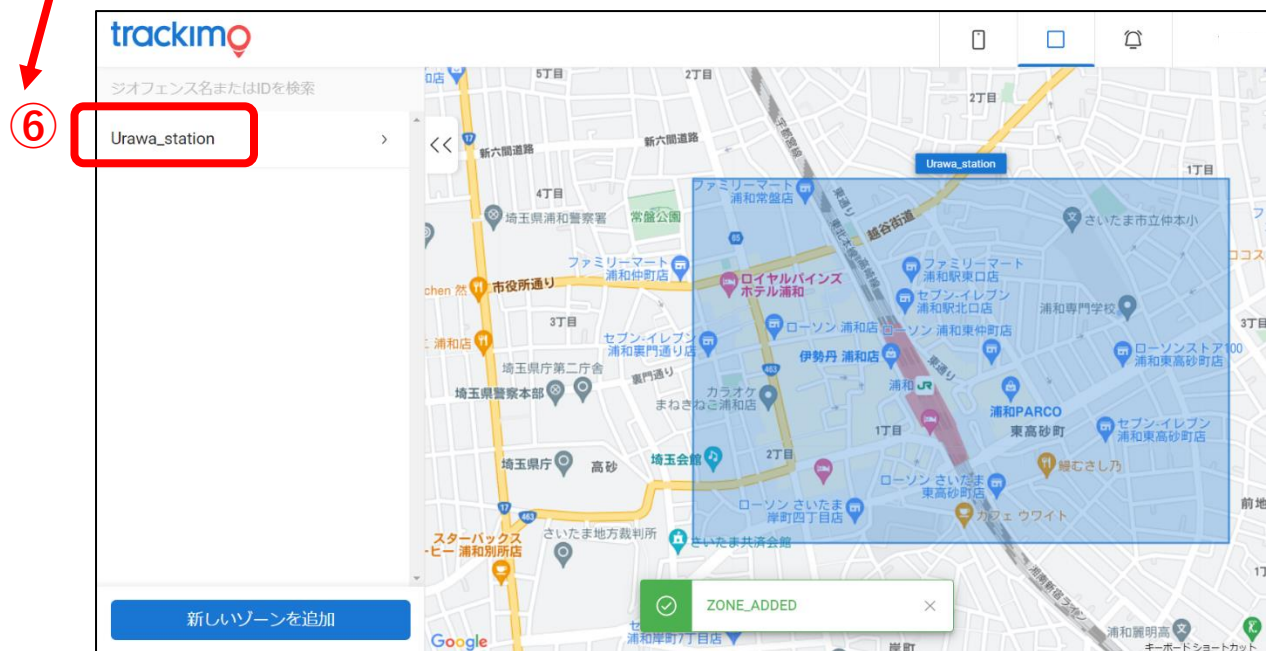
⑥

trackimo

ジオフェンス名またはIDを検索

Urawa_station

<<

新しいゾーンを追加

Urawa_station

5丁目
2丁目
2丁目
新六間道路
新六間道路
4丁目
1丁目
埼玉県浦和警察署
常盤公園
ファミリーマート 浦和常盤店
越谷街道
さいたま市立仲本小
ファミリーマート 浦和仲町店
ロイヤルパインズ ホテル浦和
ファミリーマート 浦和駅東口店
市役所通り
セブン-イレブン 浦和駅北口店
3丁目
浦和専門学校
3丁目
浦和店
セブン-イレブン 浦和裏門通り店
ローソン 浦和店
ローソン 浦和東仲町店
ローソンストア100 浦和東高砂町店
伊勢丹 浦和店
埼玉県庁第二庁舎
裏門通り
浦和
埼玉県警察本部
カラオケ まねきねこ浦和店
浦和PARCO
1丁目
東高砂町
セブン-イレブン 浦和東高砂町店
埼玉会館
埼玉県庁
高砂
2丁目
ローソン さいたま 東高砂町店
鰻むさし乃
ローソン さいたま 岸町四丁目店
カフェ ウワイト
前地
スターバックス ーヒー 浦和別所店
さいたま地方裁判所
さいたま共済会館
浦和麗明高
浦和岸町7丁目店
岸町

ZONE_ADDED

Google
キーボードショートカット